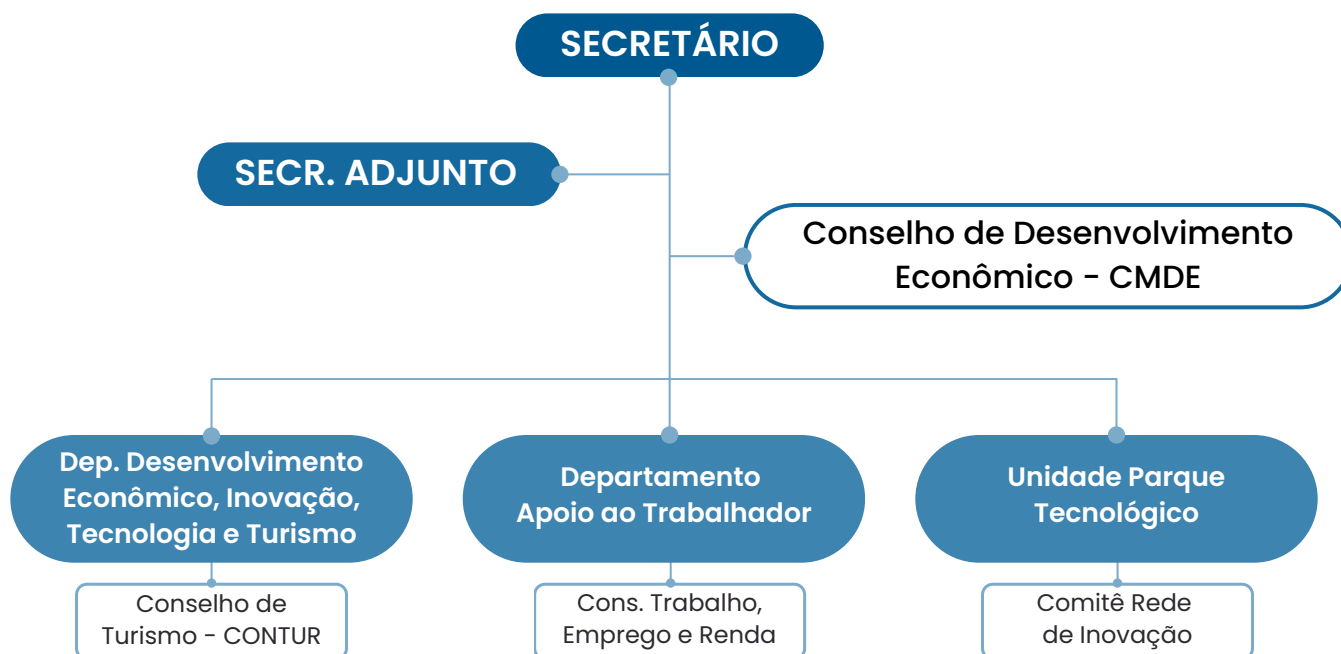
SECRETÁRIO

SECR. ADJUNTO

Conselho de Desenvolvimento Econômico - CMDE

Dep. Desenvolvimento Econômico, Inovação, Tecnologia e Turismo

Departamento Apoio ao Trabalhador

Unidade Parque Tecnológico

Conselho de Turismo - CONTUR

Cons. Trabalho, Emprego e Renda

Comitê Rede de Inovação